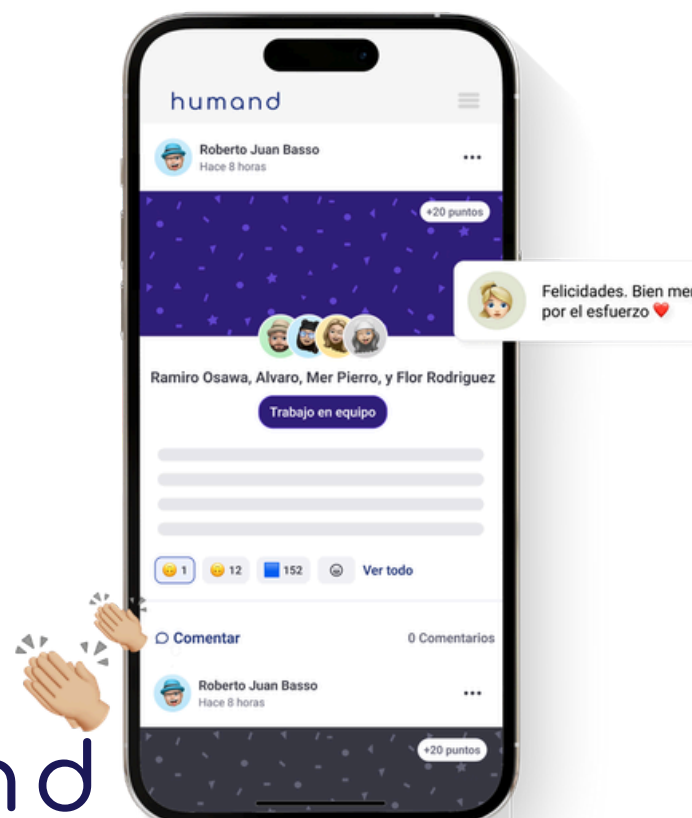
humand

Roberto Juan Basso
Hace 8 horas

+20 puntos

Felicidades. Bien mer
por el esfuerzo ❤️

Ramiro Osawa, Alvaro, Mer Pierro, y Flor Rodriguez

Trabajo en equipo

1 12 152 Ver todo

Comentar 0 Comentarios

Roberto Juan Basso
Hace 8 horas

+20 puntos

nd